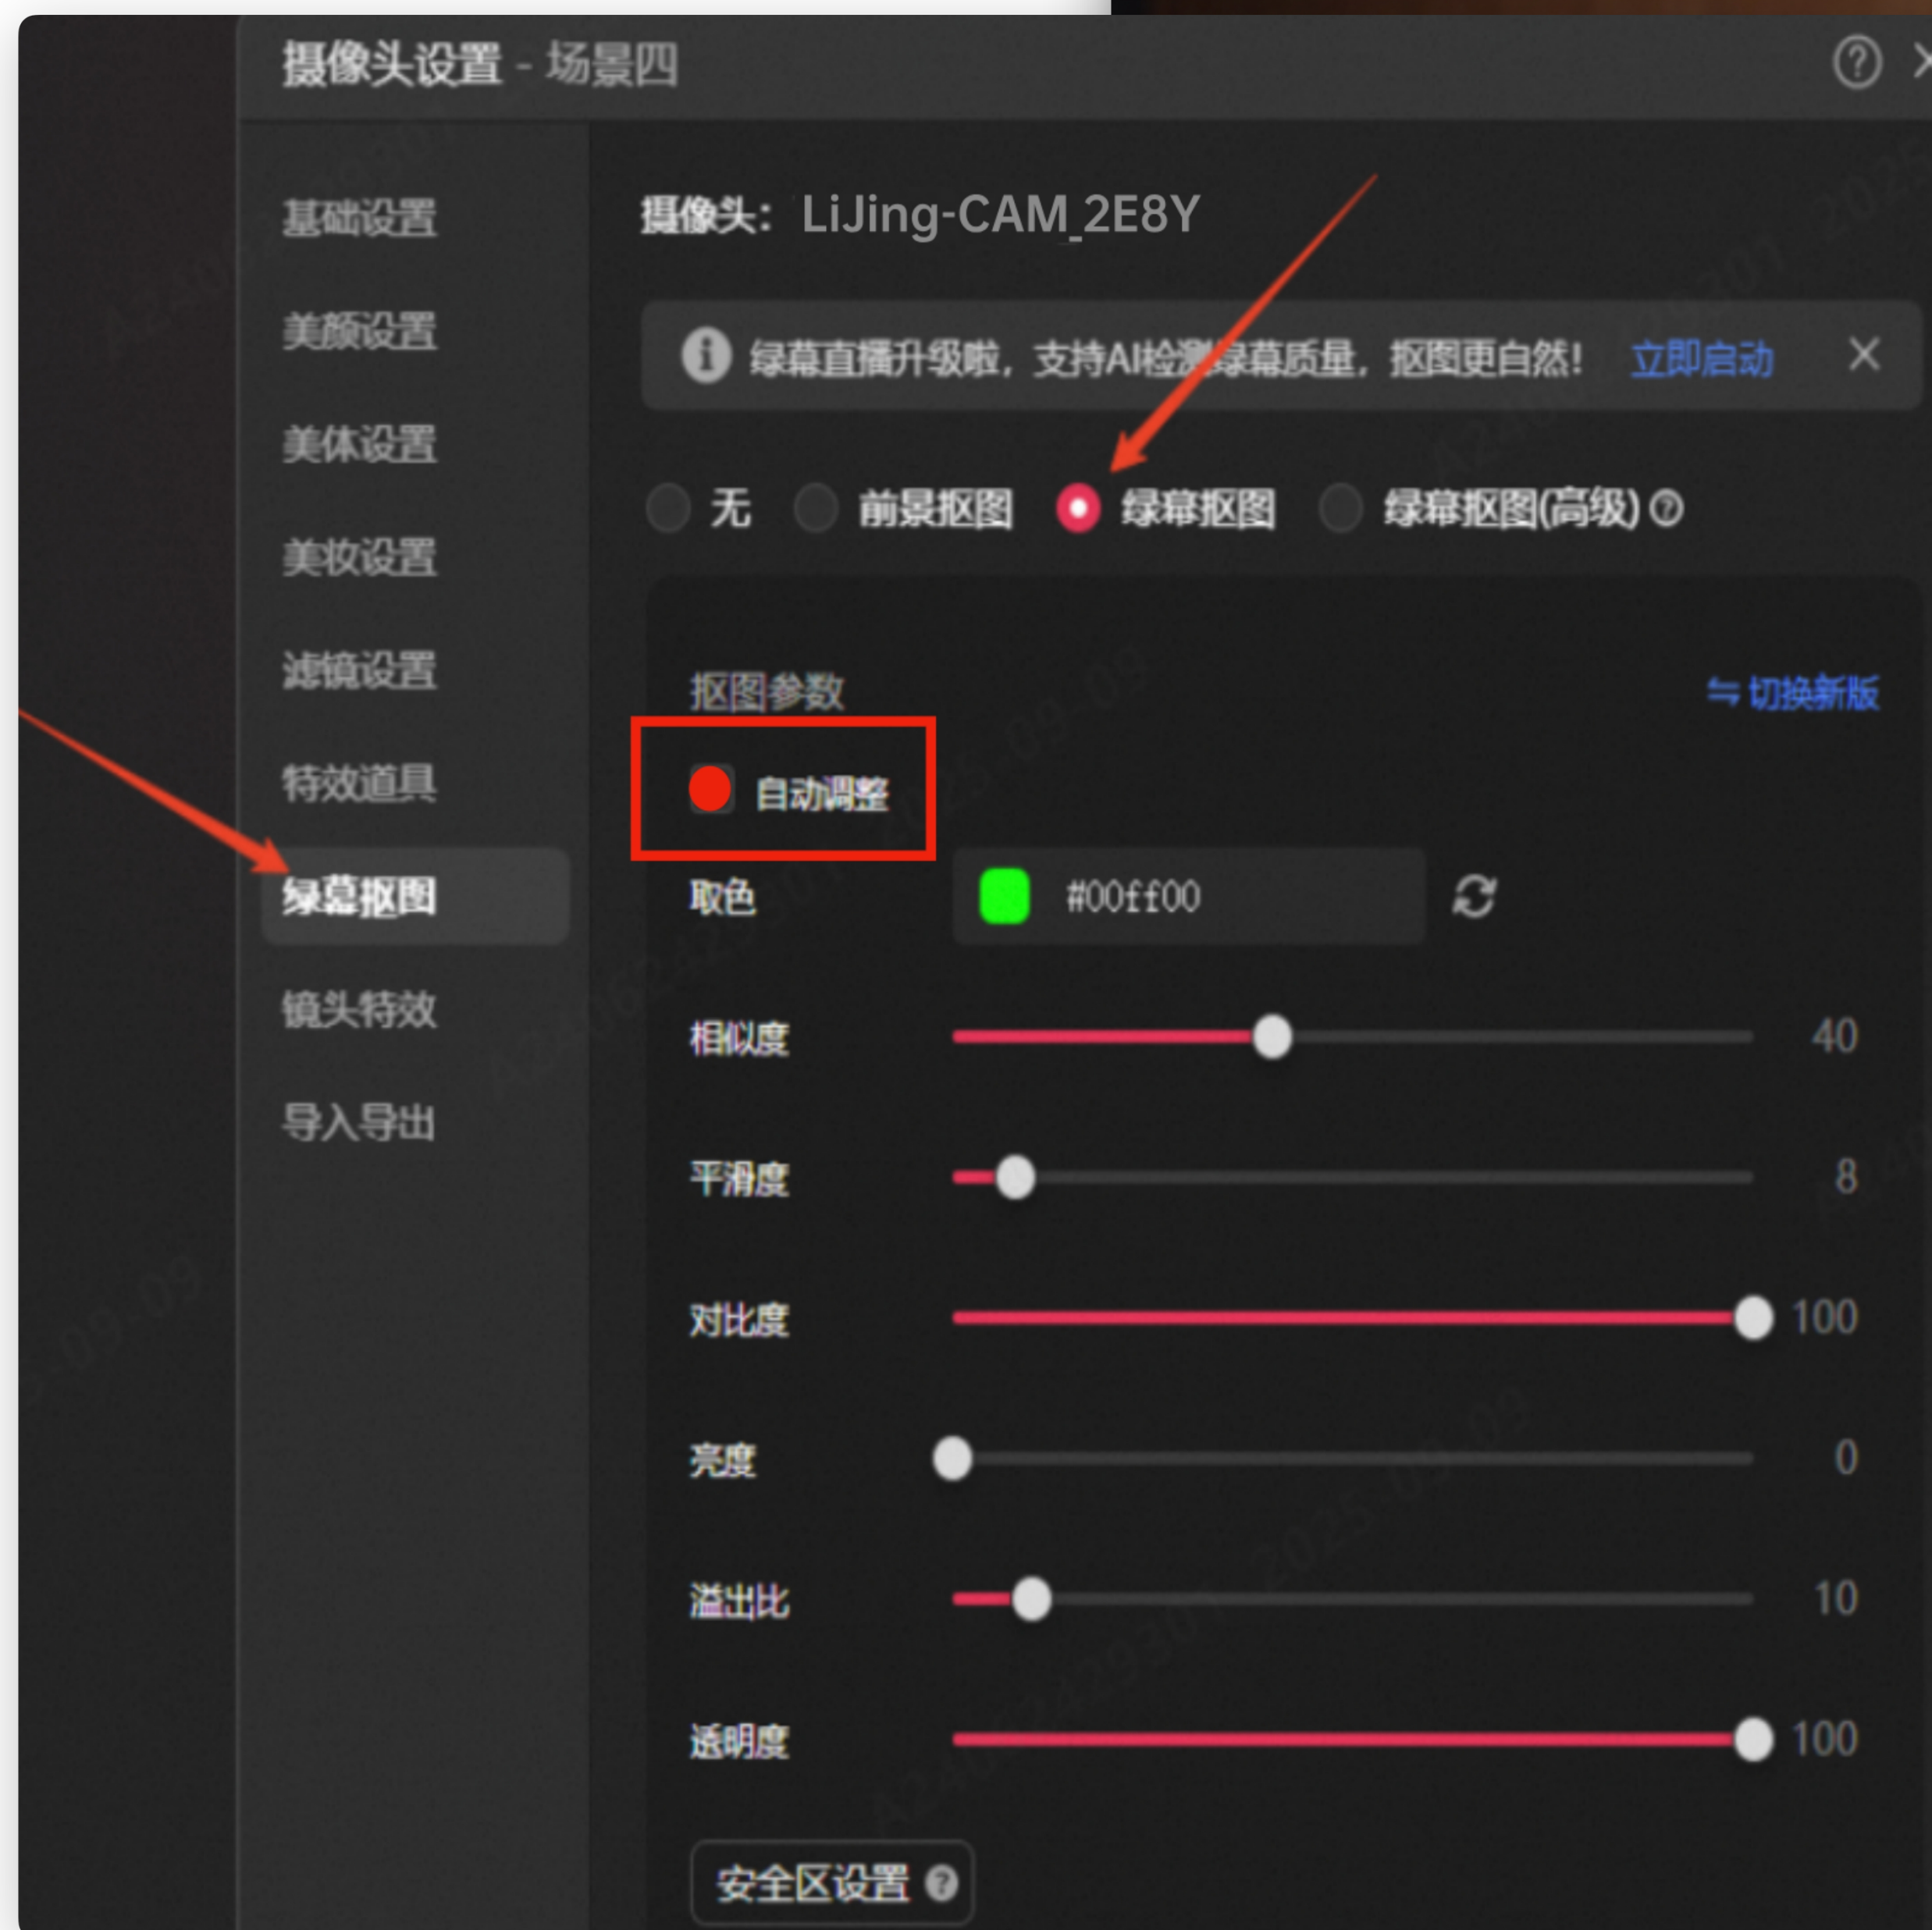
摄像头设置 - 场景四

基础设置
美颜设置
美体设置
美妆设置
滤镜设置
特效道具
绿幕抠图
镜头特效
导入导出

摄像头: LiJing-CAM_2E8Y

绿幕直播升级啦，支持AI检测绿幕质量，抠图更自然! 立即启动

无 前景抠图 绿幕抠图 绿幕抠图(高级)

抠图参数 ⇋ 切换新版

自动调整

取色 #00ff00

相似度 40
平滑度 8
对比度 100
亮度 0
溢出比 10
透明度 100

安全区设置